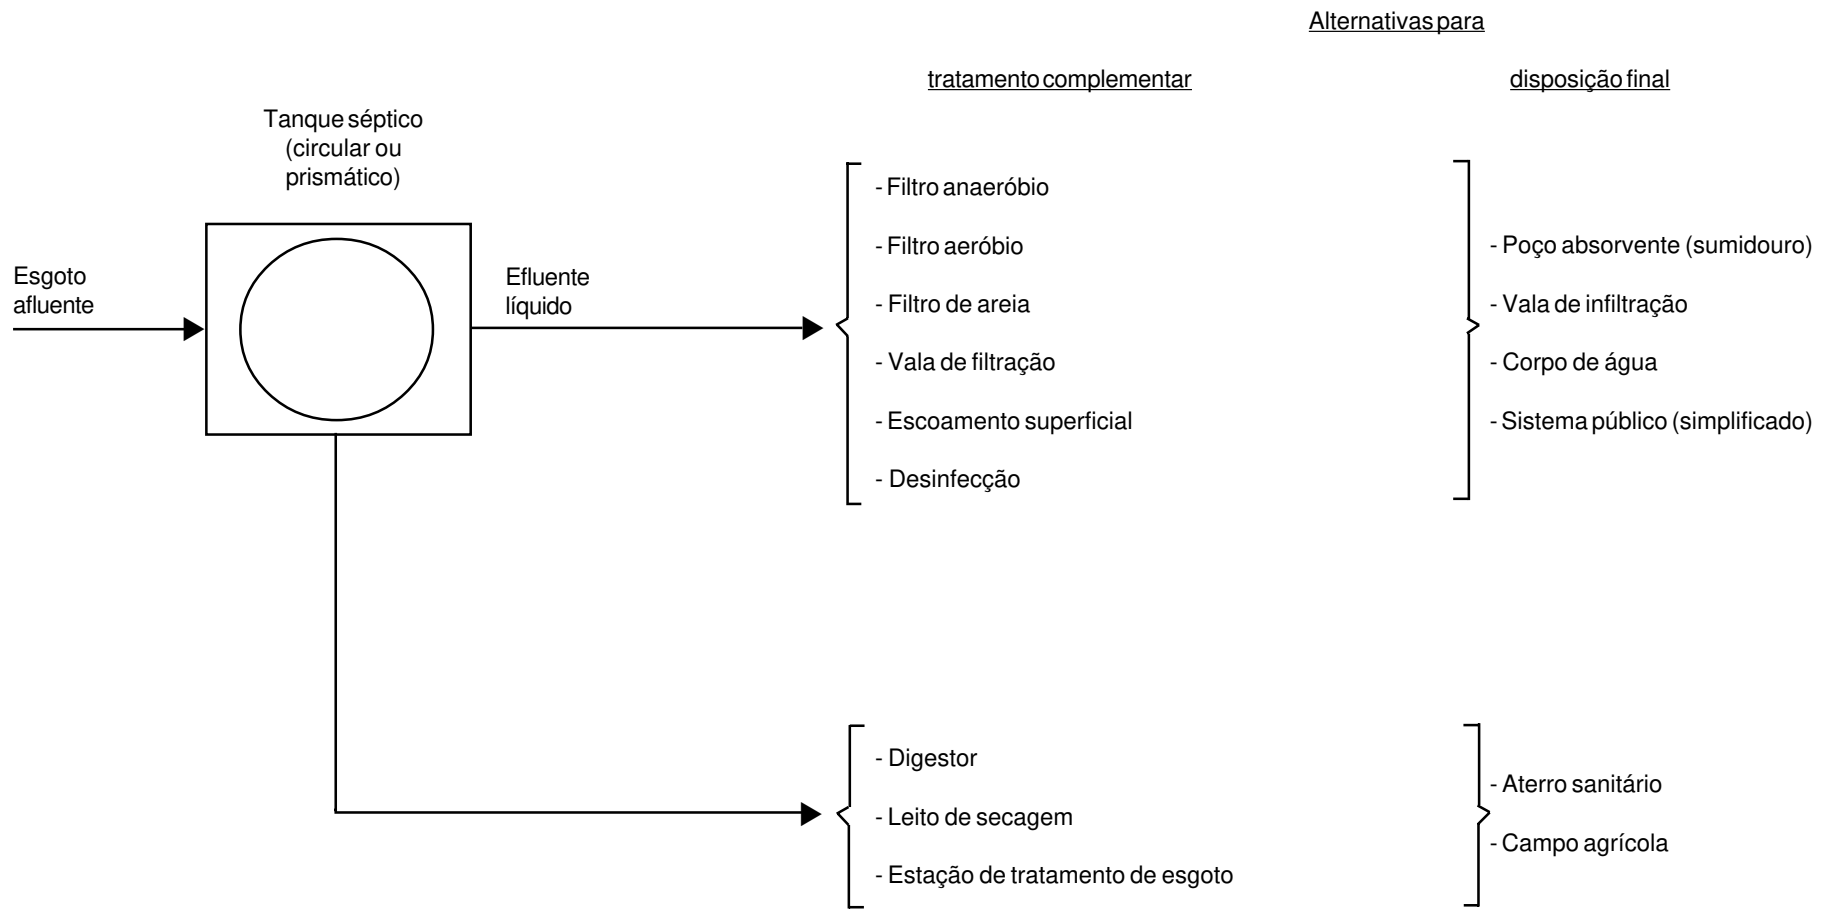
Alternativas para

tratamento complementar

disposição final

Tanque séptico (circular ou prismático)

Esgoto afluente

Efluente líquido

- Filtro anaeróbio
- Filtro aeróbio
- Filtro de areia
- Vala de filtração
- Escoamento superficial
- Desinfecção

- Poço absorvente (sumidouro)
- Vala de infiltração
- Corpo de água
- Sistema público (simplificado)

- Digestor
- Leito de secagem
- Estação de tratamento de esgoto

- Aterro sanitário
- Campo agrícola